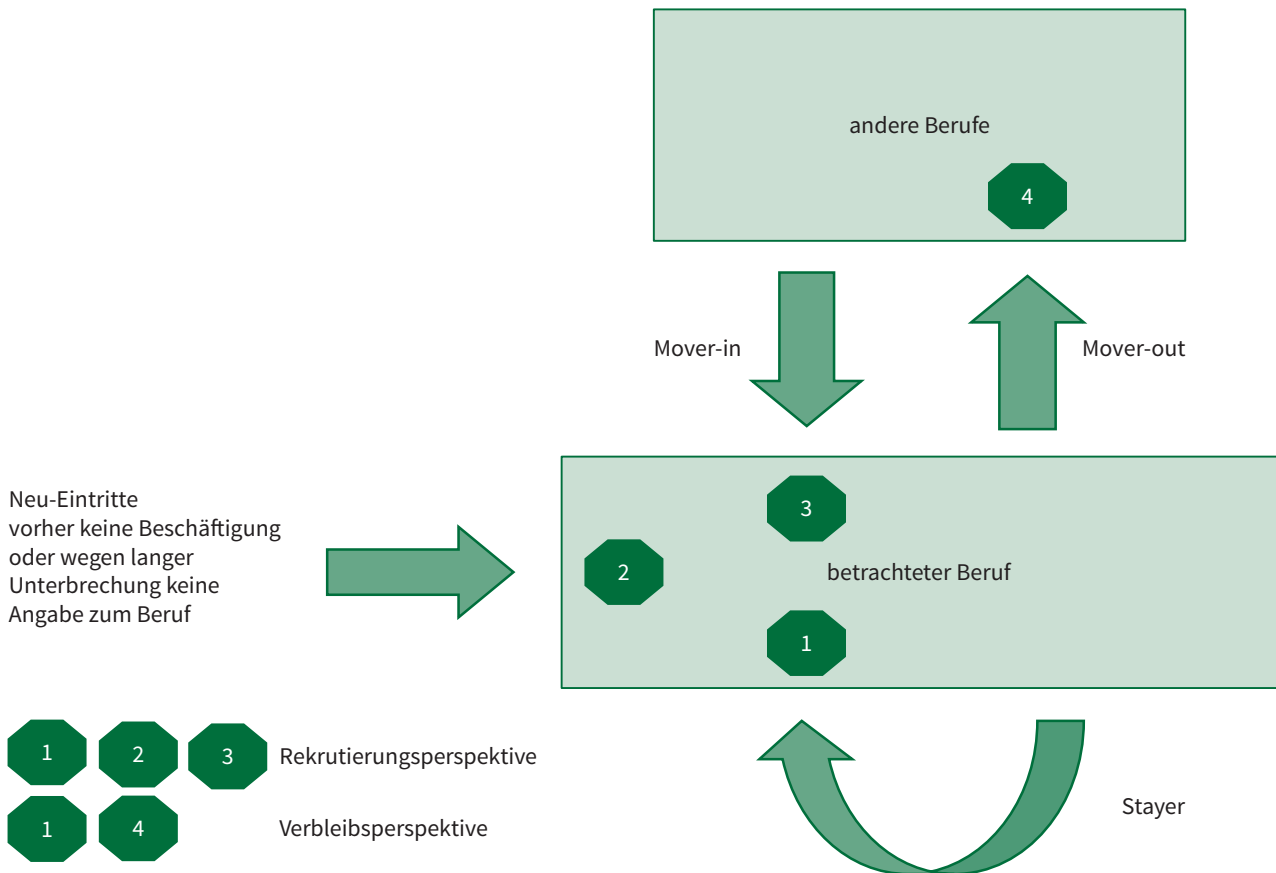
andere Berufe

4

Mover-in

Mover-out

Neu-Eintritte
vorher keine Beschäftigung oder wegen langer Unterbrechung keine Angabe zum Beruf

3

2

betrachteter Beruf

1

1 2 3 Rekrutierungsperspektive

1 4 Verbleibsperspektive

Stayer